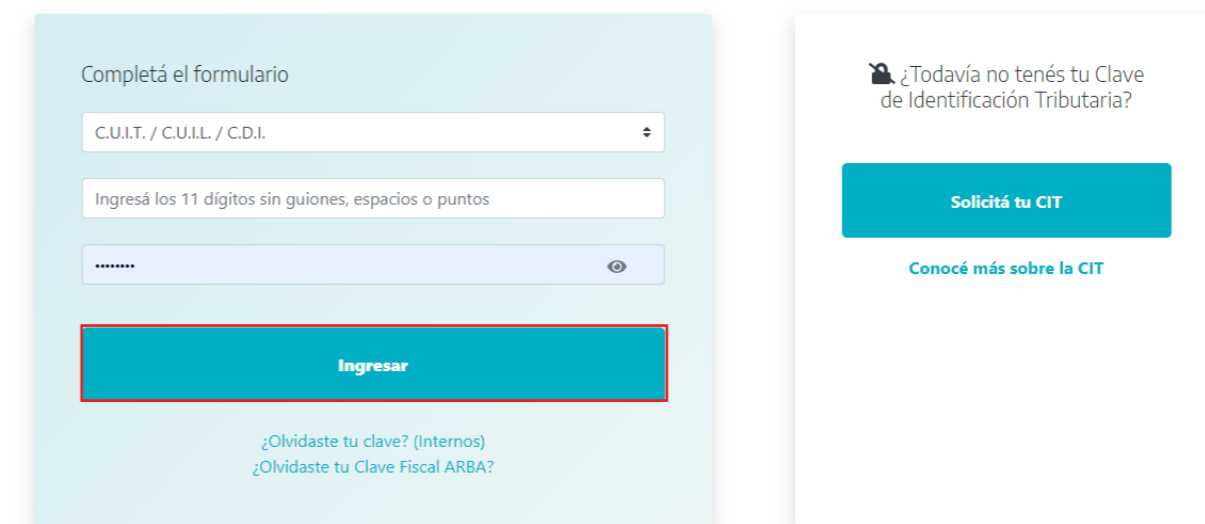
Completá el formulario

C.U.I.T. / C.U.I.L. / C.D.I.

Ingresá los 11 dígitos sin guiones, espacios o puntos

••••••••

Ingresar

¿Olvidaste tu clave? (Internos)
¿Olvidaste tu Clave Fiscal ARBA?

¿Todavía no tenés tu Clave de Identificación Tributaria?

Solicitá tu CIT

Conocé más sobre la CIT